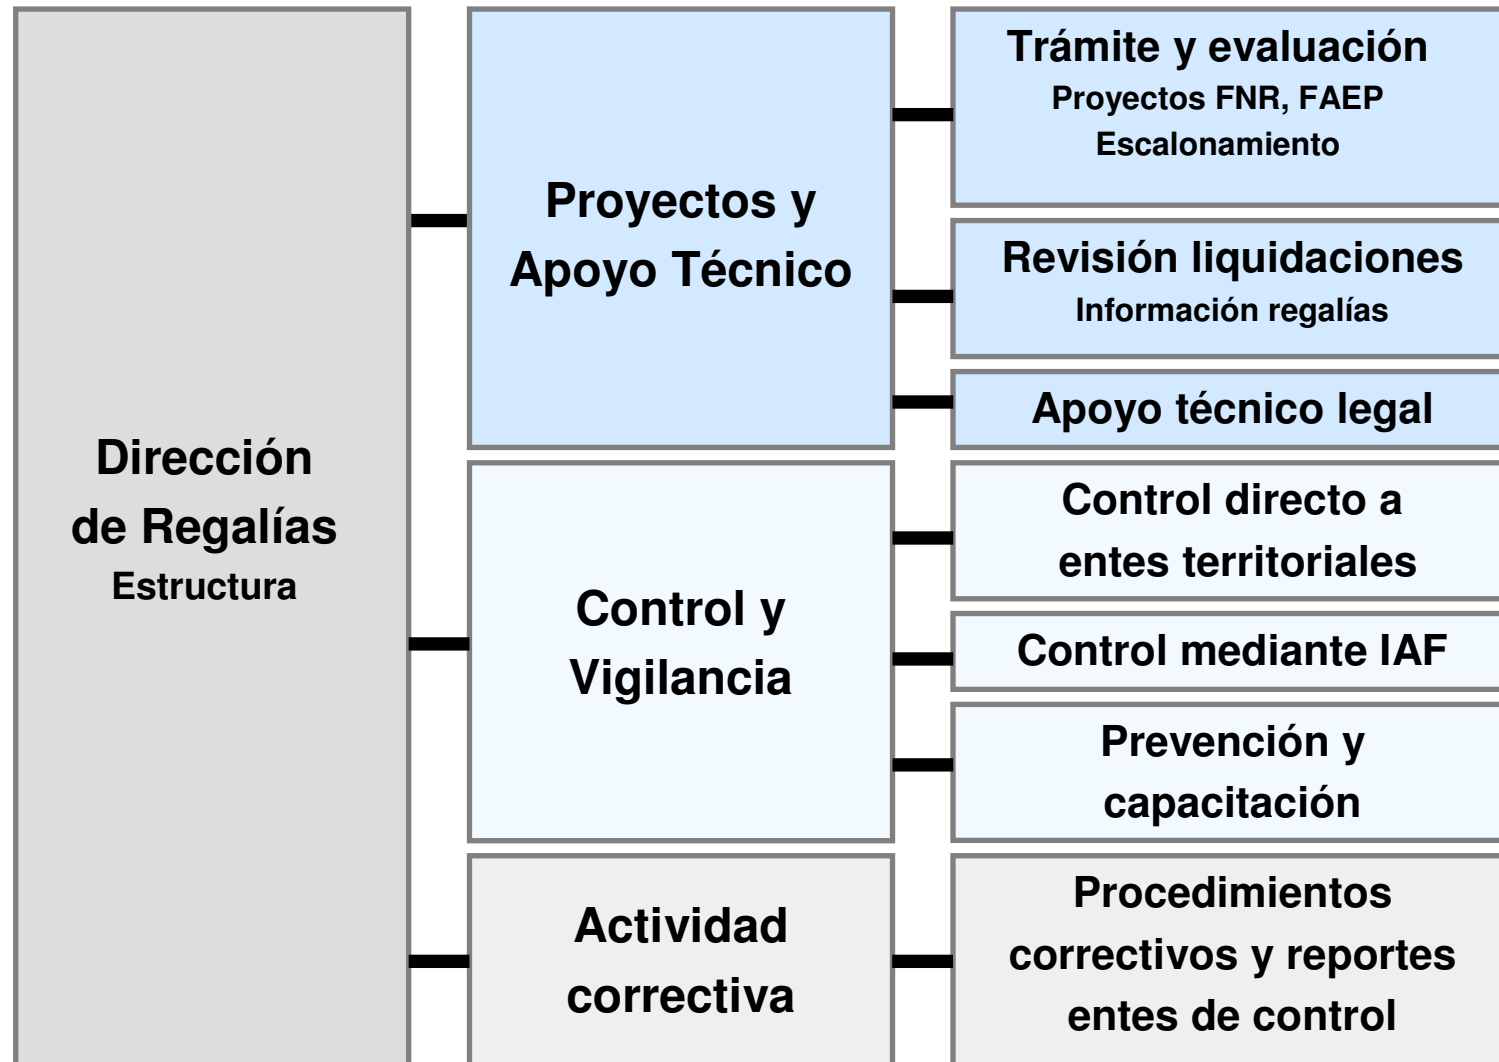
Dirección de Regalías
Estructura

Proyectos y Apoyo Técnico

Trámite y evaluación
Proyectos FNR, FAEP
Escalonamiento

Revisión liquidaciones
Información regalías

Apoyo técnico legal

Control y Vigilancia

Control directo a entes territoriales

Control mediante IAF

Prevención y capacitación

Actividad correctiva

Procedimientos correctivos y reportes entes de control